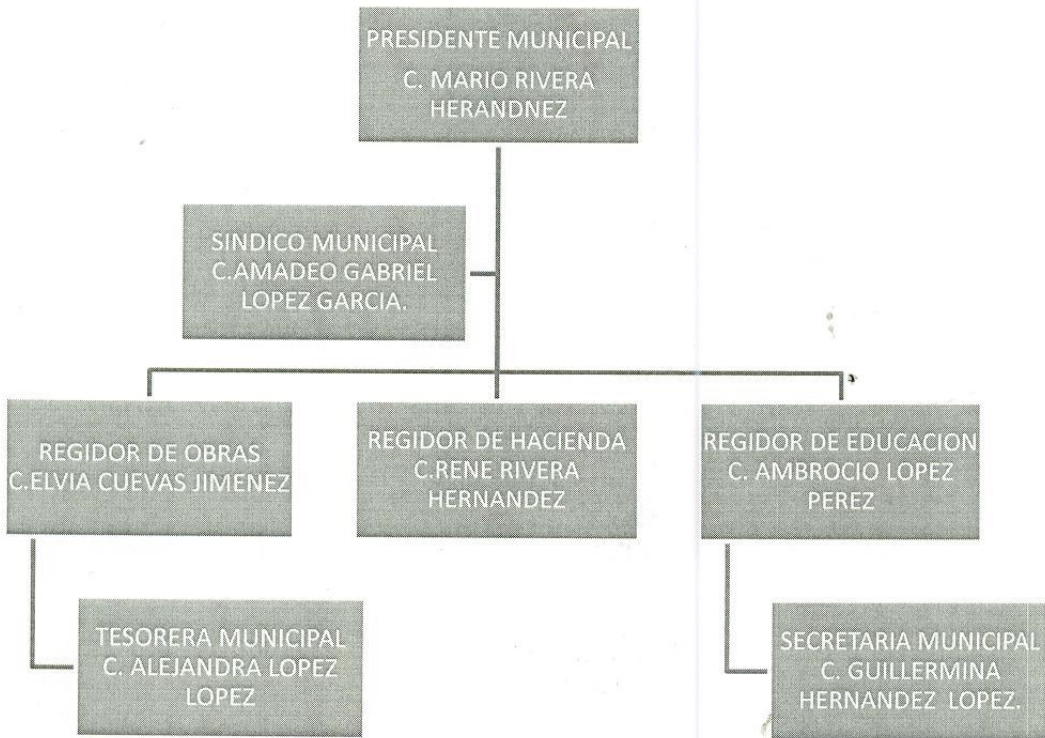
PRESIDENTE MUNICIPAL
C. MARIO RIVERA HERANDNEZ

SINDICO MUNICIPAL
C.AMADEO GABRIEL LOPEZ GARCIA.

REGIDOR DE OBRAS
C.ELVIA CUEVAS JIMENEZ

REGIDOR DE HACIENDA
C.RENE RIVERA HERNANDEZ

REGIDOR DE EDUCACION
C. AMBROCIO LOPEZ PEREZ

TESORERA MUNICIPAL
C. ALEJANDRA LOPEZ LOPEZ

SECRETARIA MUNICIPAL
C. GUILLERMINA HERNANDEZ LOPEZ.